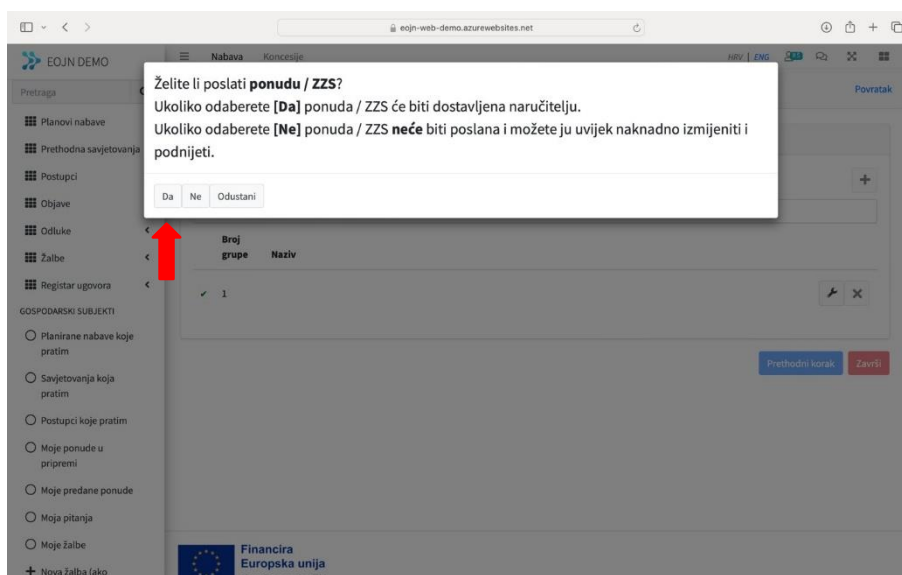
eojn-web-demo.azurewebsites.net

EOJN DEMO

Nabava Koncesije

HRV | ENG

Pretraga

Povratak

Planovi nabave

Prethodna savjetovanja

Postupci

Objave

Odluke

Žalbe

Registar ugovora

GOSPODARSKI SUBJEKTI

Planirane nabave koje pratim

Savjetovanja koja pratim

Postupci koje pratim

Moje ponude u pripremi

Moje predane ponude

Moja pitanja

Moje žalbe

Nova žalba (ako

Želite li poslati **ponudu / ZZS**?

Ukoliko odaberete **[Da]** ponuda / ZZS će biti dostavljena naručitelju.

Ukoliko odaberete **[Ne]** ponuda / ZZS **neće** biti poslana i možete ju uvijek naknadno izmijeniti i podnijeti.

Da Ne Odustani

| Broj grupe | Naziv |
|---|---|
| 1 | |

Prethodni korak Završi

Financira Europska unija